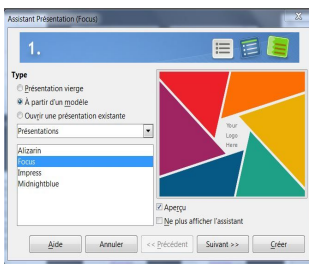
Assistant Présentation (Focus)

1.

Type

Présentation vierge

À partir d'un modèle

Ouvrir une présentation existante

Présentations

Alizarin

Focus

Impress

Midnightblue

Your Logo Here

Aperçu

Ne plus afficher l'assistant

Aide

Annuler

<< Précédent

Suivant >>

Créer